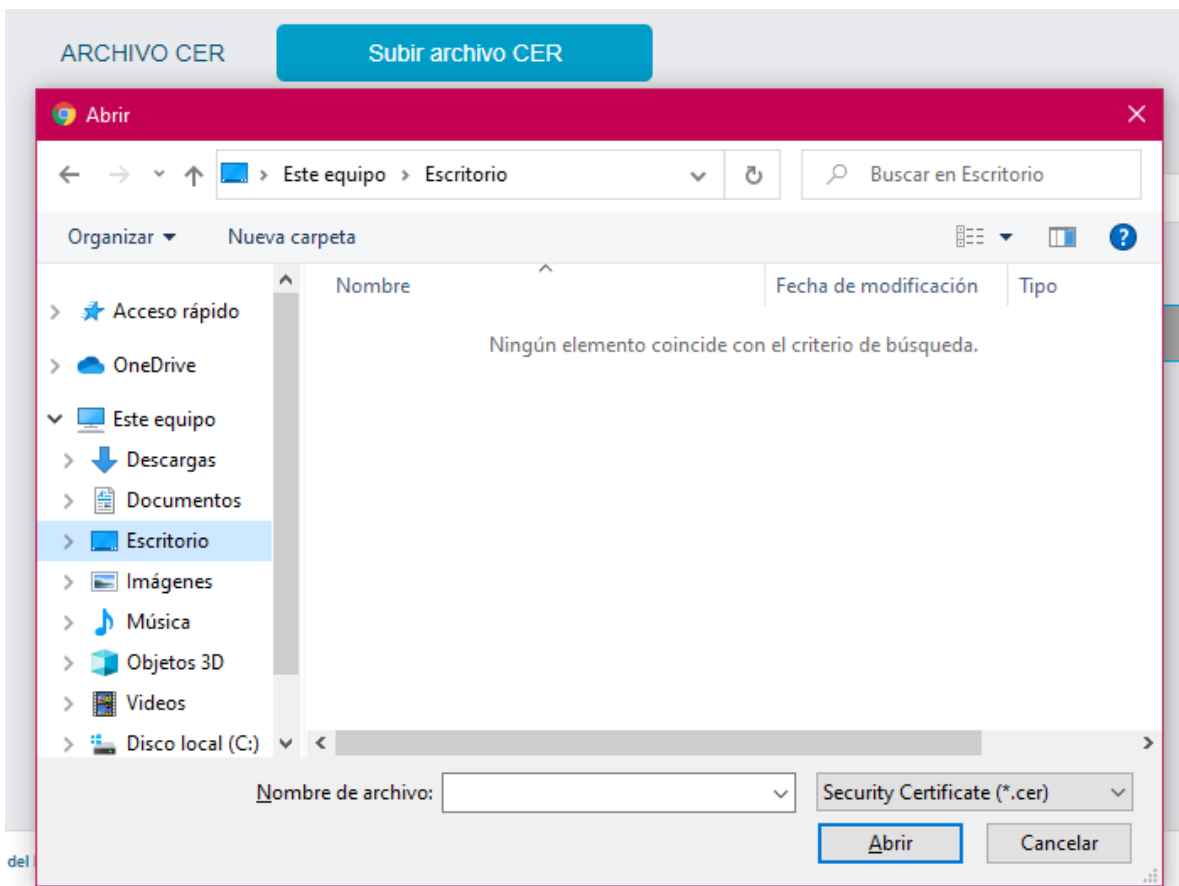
ARCHIVO CER

Subir archivo CER

Abrir

Este equipo > Escritorio

Buscar en Escritorio

Organizar ▾ Nueva carpeta

Acceso rápido
OneDrive
Este equipo
Descargas
Documentos
Escritorio
Imágenes
Música
Objetos 3D
Videos
Disco local (C:)

| Nombre | Fecha de modificación | Tipo |
|---|---|---|

Ningún elemento coincide con el criterio de búsqueda.

Nombre de archivo:

Security Certificate (*.cer)

Abrir

Cancelar

del